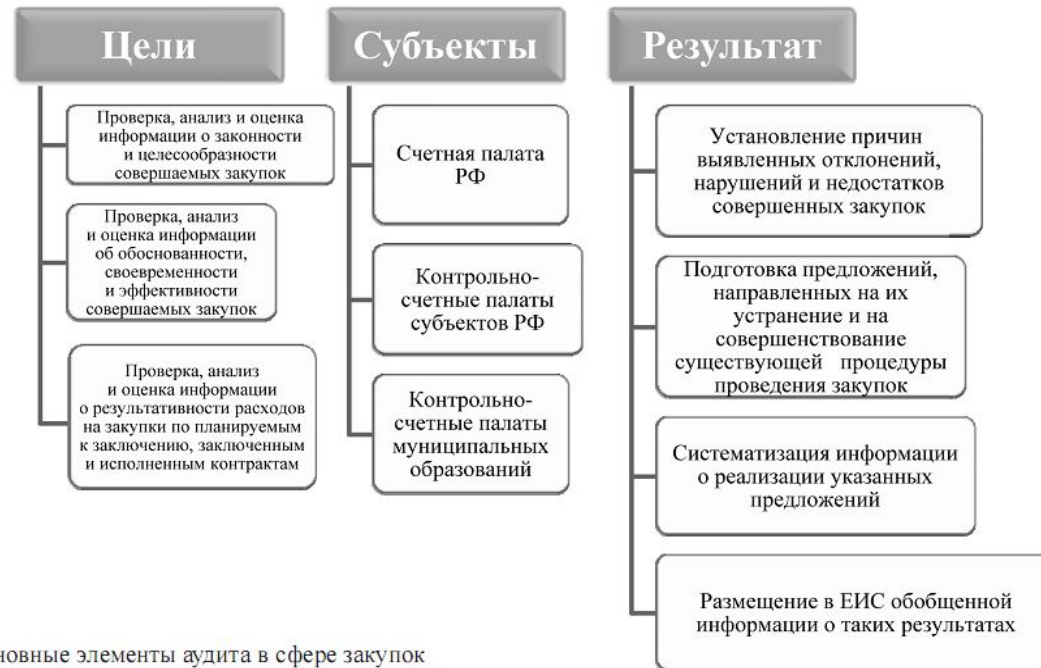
Цели

Проверка, анализ и оценка информации о законности и целесообразности совершаемых закупок

Проверка, анализ и оценка информации об обоснованности, своевременности и эффективности совершаемых закупок

Проверка, анализ и оценка информации о результативности расходов на закупки по планируемым к заключению, заключенным и исполненным контрактам

Субъекты

Счетная палата РФ

Контрольно-счетные палаты субъектов РФ

Контрольно-счетные палаты муниципальных образований

Результат

Установление причин выявленных отклонений, нарушений и недостатков совершенных закупок

Подготовка предложений, направленных на их устранение и на совершенствование существующей процедуры проведения закупок

Систематизация информации о реализации указанных предложений

Размещение в ЕИС обобщенной информации о таких результатах

новные элементы аудита в сфере закупок